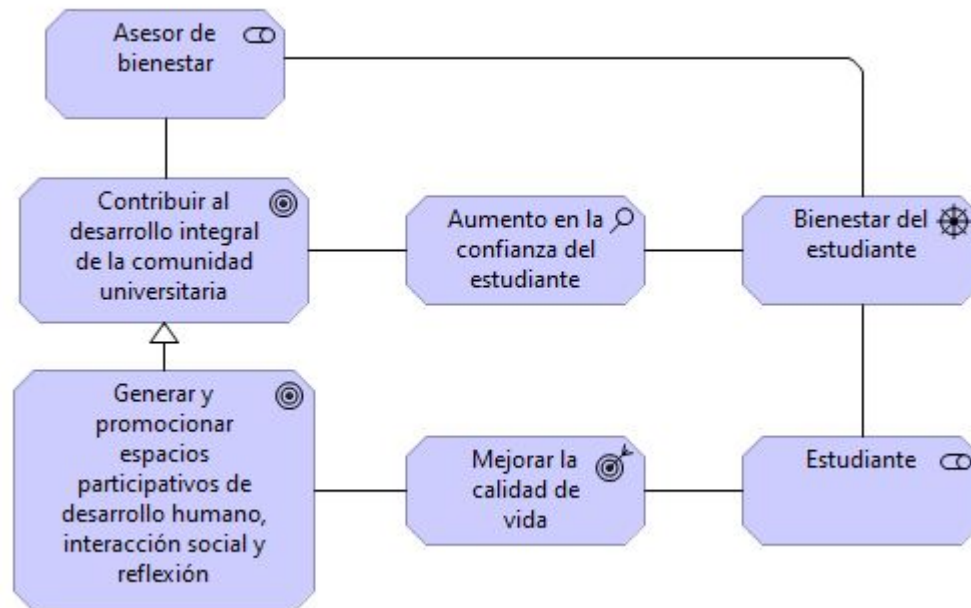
Asesor de bienestar

Contribuir al desarrollo integral de la comunidad universitaria

Aumento en la confianza del estudiante

Bienestar del estudiante

Generar y promocionar espacios participativos de desarrollo humano, interacción social y reflexión

Mejorar la calidad de vida

Estudiante